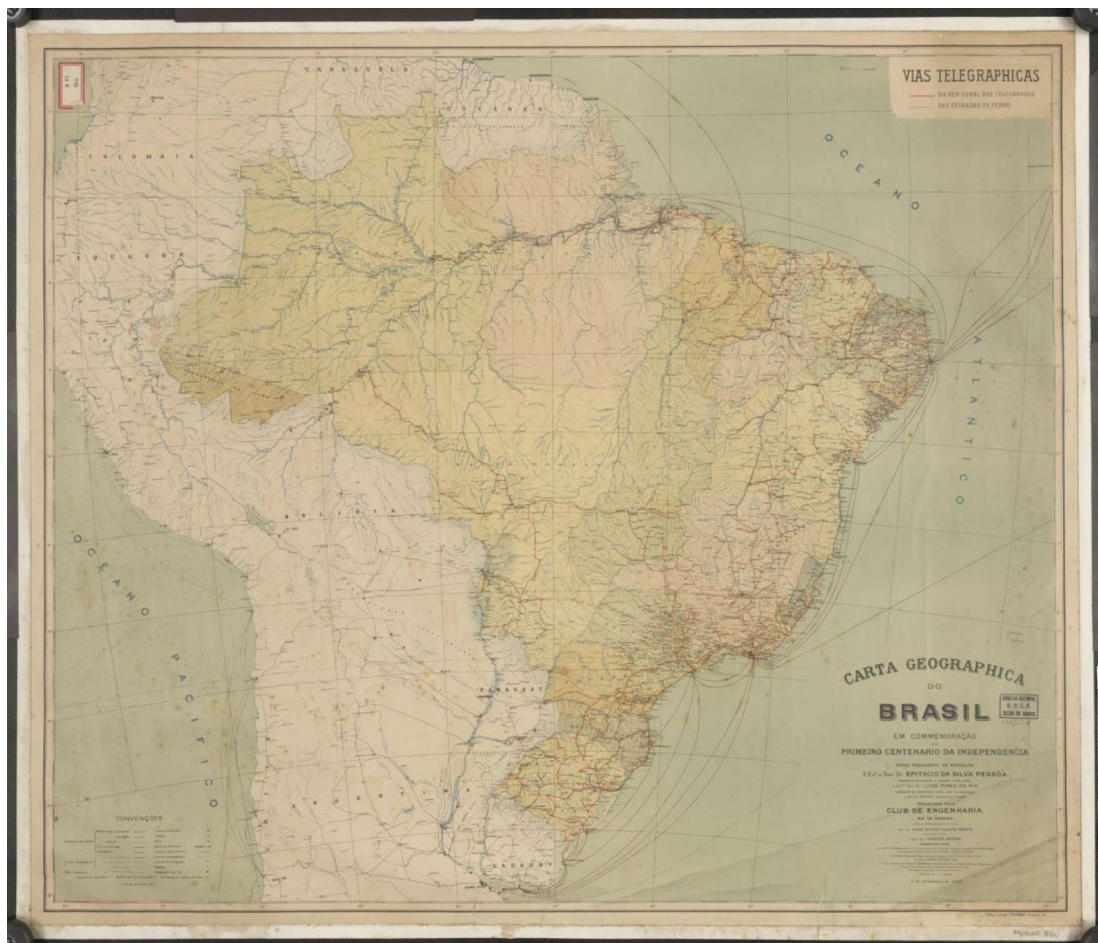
VIAS TELEGRAPHICAS
DA REDE GERAL DOS TELEGRAPHOS
DAS ESTRADAS DE FERRO

VENEZUELA
GUYANA
COLOMBIA
EQUADOR
BOLIVIA
PARAGUAY
ARGENTINA
URUGUAY

OCEANO ATLANTICO

OCEANO PACIFICO

CARTA GEOGRAPHICA DO BRASIL
EM COMMEMORAÇÃO DO PRIMEIRO CENTENARIO DA INDEPENDENCIA
SENDO PRESIDENTE DA REPUBLICA
S. Ex.ª o Snr. Dr. EPITACIO DA SILVA PESSÔA
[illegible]
CLUB DE ENGENHARIA
RIO DE JANEIRO
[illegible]

CONVENÇÕES
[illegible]